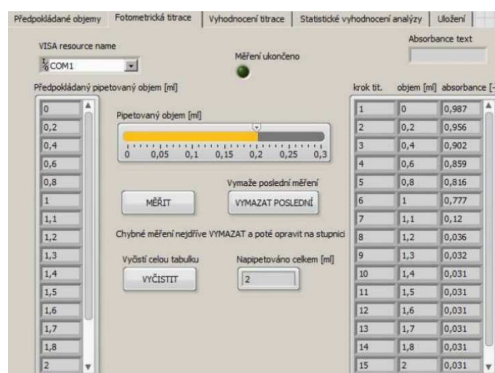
Předpokládané objemy | Fotometrická titrace | Vyhodnocení titrace | Statistické vyhodnocení analýzy | Uložení

VISA resource name
COM1

Měření ukončeno

Absorbance text

Předpokládaný pipetovaný objem [ml]

| |
|---|
| 0 |
| 0,2 |
| 0,4 |
| 0,6 |
| 0,8 |
| 1 |
| 1,1 |
| 1,2 |
| 1,3 |
| 1,4 |
| 1,5 |
| 1,6 |
| 1,7 |
| 1,8 |
| 2 |

Pipetovaný objem [ml]
0 0,05 0,1 0,15 0,2 0,25 0,3

Vymaže poslední měření
MĚŘIT
VYMAZAT POSLEDNÍ

Chybné měření nejdříve VYMAZAT a poté opravit na stupnici

Vyčistí celou tabulku
VYČISTIT

Napipetováno celkem [ml]
2

| krok tit. | objem [ml] | absorbance [- |
|---|---|---|
| 1 | 0 | 0,987 |
| 2 | 0,2 | 0,956 |
| 3 | 0,4 | 0,902 |
| 4 | 0,6 | 0,859 |
| 5 | 0,8 | 0,816 |
| 6 | 1 | 0,777 |
| 7 | 1,1 | 0,12 |
| 8 | 1,2 | 0,036 |
| 9 | 1,3 | 0,032 |
| 10 | 1,4 | 0,031 |
| 11 | 1,5 | 0,031 |
| 12 | 1,6 | 0,031 |
| 13 | 1,7 | 0,031 |
| 14 | 1,8 | 0,031 |
| 15 | 2 | 0,031 |